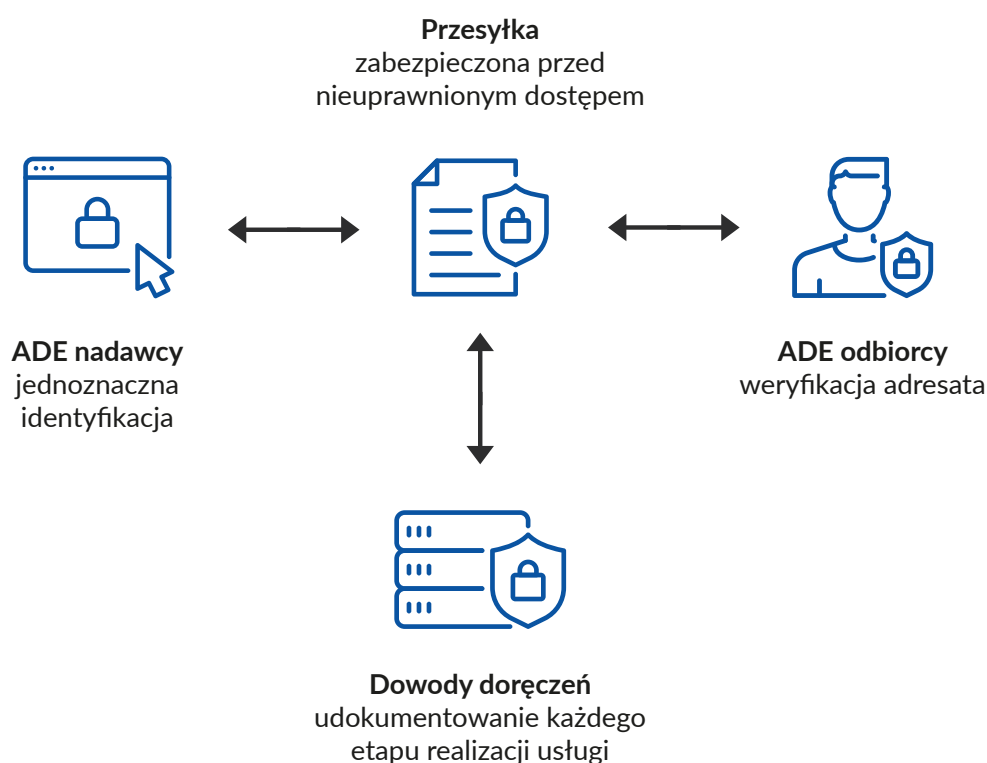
**Przesyłka**
zabezpieczona przed nieuprawnionym dostępem

**ADE nadawcy**
jednoznaczna identyfikacja

**ADE odbiorcy**
weryfikacja adresata

**Dowody doręczeń**
udokumentowanie każdego etapu realizacji usługi